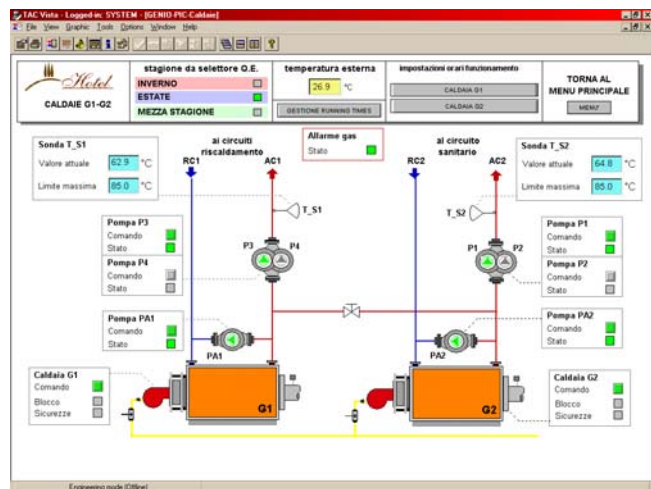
TAC Vista - Logged in: SYSTEM - [GENIO-PIC Caldaie]

File View Graphic Tools Options Window Help

Hotel

CALDAIE G1-G2

stagione da selettore O.E.

INVERNO

ESTATE

MEZZA STAGIONE

temperatura esterna

26.9 °C

GESTIONE RUNNING TIMES

impostazioni orari funzionamento

CALDAIA G1

CALDAIA G2

TORNA AL MENU PRINCIPALE

MENU'

Sonda T_S1

Valore attuale 62.9 °C

Limite massima 85.0 °C

ai circuiti riscaldamento

RC1

AC1

Allarme gas

Stato

ai circuito sanitario

RC2

AC2

Sonda T_S2

Valore attuale 64.8 °C

Limite massima 85.0 °C

T_S1

T_S2

Pompa P3

Comando

Stato

Pompa P4

Comando

Stato

P3

P4

P1

P2

Pompa P1

Comando

Stato

Pompa P2

Comando

Stato

Pompa PA1

Comando

Stato

PA1

PA2

Pompa PA2

Comando

Stato

Caldaia G1

Comando

Blocco

Sicurezze

G1

G2

Caldaia G2

Comando

Blocco

Sicurezze

Engineering mode (Offline)